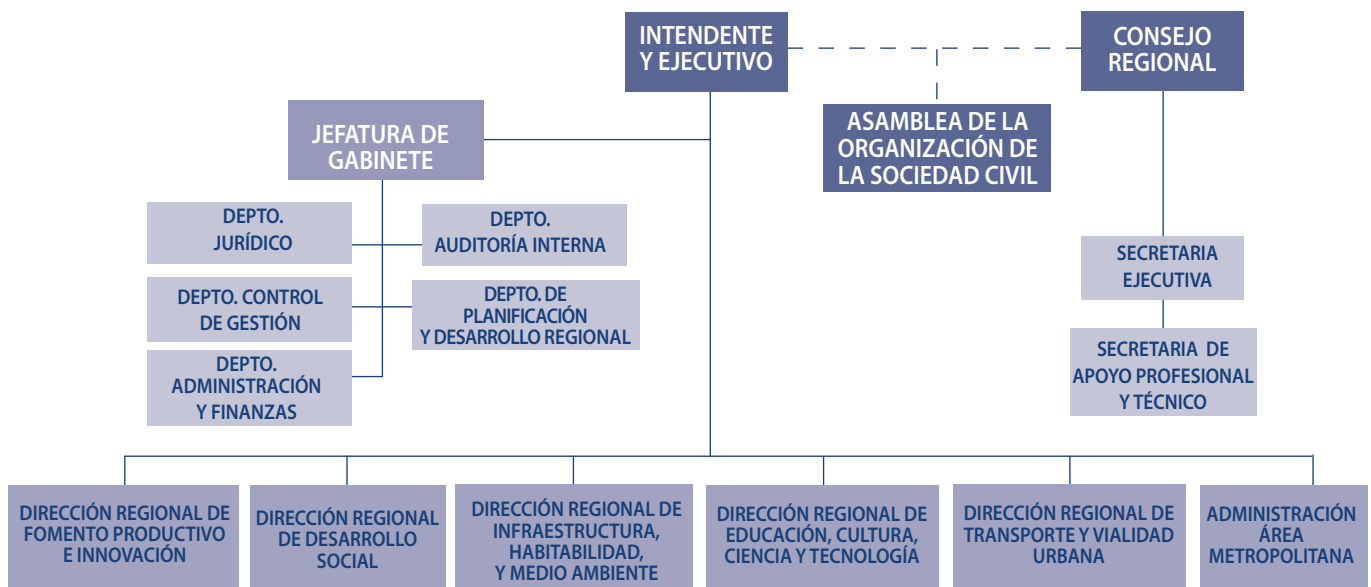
INTENDENTE Y EJECUTIVO

CONSEJO REGIONAL

ASAMBLEA DE LA ORGANIZACIÓN DE LA SOCIEDAD CIVIL

JEFATURA DE GABINETE

DEPTO. JURÍDICO

DEPTO. AUDITORÍA INTERNA

DEPTO. CONTROL DE GESTIÓN

DEPTO. DE PLANIFICACIÓN Y DESARROLLO REGIONAL

DEPTO. ADMINISTRACIÓN Y FINANZAS

SECRETARIA EJECUTIVA

SECRETARIA DE APOYO PROFESIONAL Y TÉCNICO

DIRECCIÓN REGIONAL DE FOMENTO PRODUCTIVO E INNOVACIÓN

DIRECCIÓN REGIONAL DE DESARROLLO SOCIAL

DIRECCIÓN REGIONAL DE INFRAESTRUCTURA, HABITABILIDAD, Y MEDIO AMBIENTE

DIRECCIÓN REGIONAL DE EDUCACIÓN, CULTURA, CIENCIA Y TECNOLOGÍA

DIRECCIÓN REGIONAL DE TRANSPORTE Y VIALIDAD URBANA

ADMINISTRACIÓN ÁREA METROPOLITANA